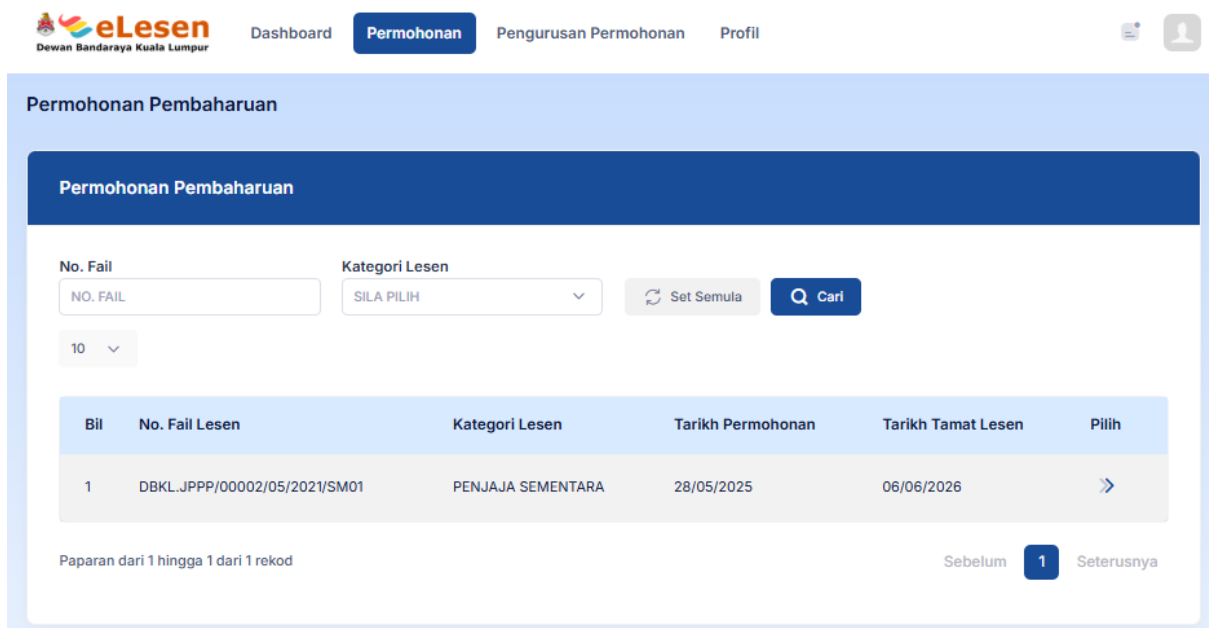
eLesen
Dewan Bandaraya Kuala Lumpur

Dashboard Permohonan Pengurusan Permohonan Profil

Permohonan Pembaharuan

Permohonan Pembaharuan

No. Fail
NO. FAIL

Kategori Lesen
SILA PILIH

Set Semula
Cari

10

| Bil | No. Fail Lesen | Kategori Lesen | Tarikh Permohonan | Tarikh Tamat Lesen | Pilih |
|---|---|---|---|---|---|
| 1 | DBKL.JPPP/00002/05/2021/SM01 | PENJAJA SEMENTARA | 28/05/2025 | 06/06/2026 | » |

Paparan dari 1 hingga 1 dari 1 rekod

Sebelum 1 Seterusnya